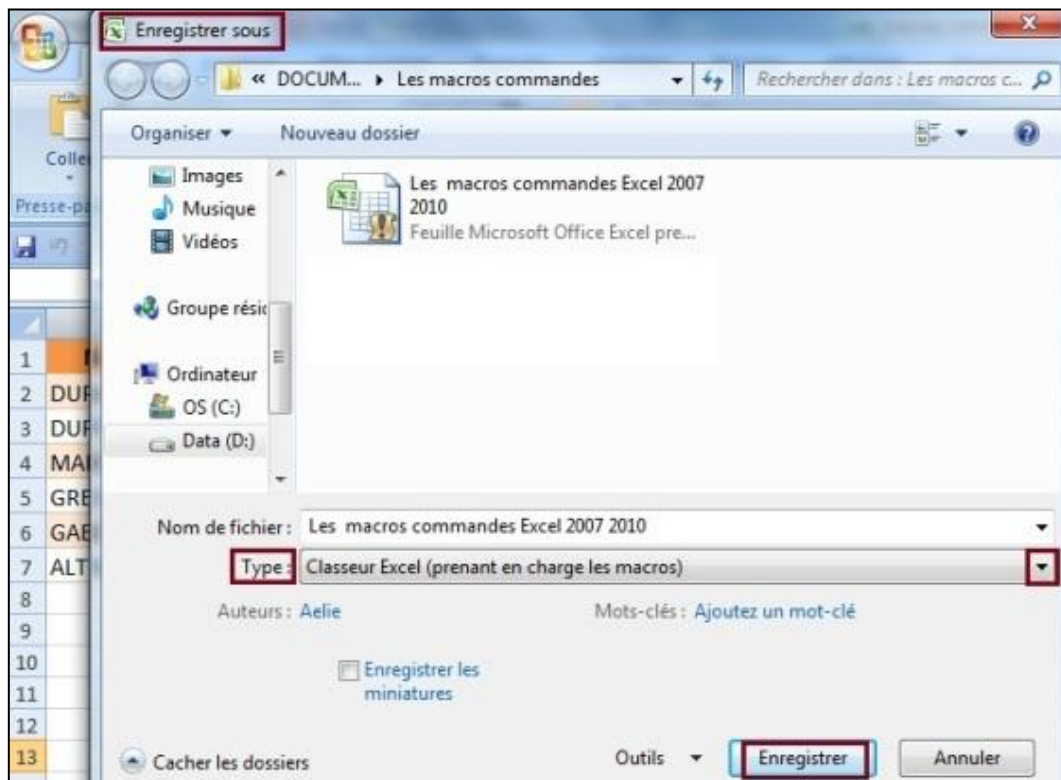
Enregistrer sous

« DOCUM... ▸ Les macros commandes

Rechercher dans : Les macros c...

Organiser ▾ Nouveau dossier

Colle

Presse-pa

Images
Musique
Vidéos

Groupe résic

Ordinateur
OS (C:)
Data (D:)

Les macros commandes Excel 2007 2010
Feuille Microsoft Office Excel pre...

1
2 DUF
3 DUF
4 MA
5 GRE
6 GAE
7 ALT
8
9
10
11
12
13

Nom de fichier : Les macros commandes Excel 2007 2010

Type : Classeur Excel (prenant en charge les macros)

Auteurs : Aelie

Mots-clés : Ajoutez un mot-clé

Enregistrer les miniatures

Cacher les dossiers

Outils ▾

Enregistrer

Annuler